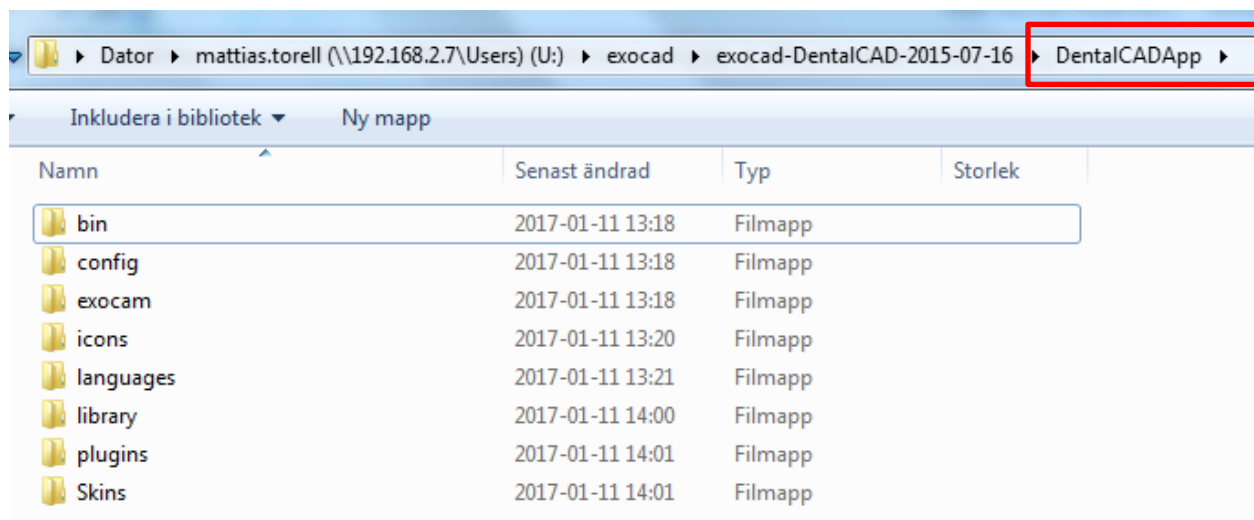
▸ Dator ▸ mattias.torell (\\192.168.2.7\Users) (U:) ▸ exocad ▸ exocad-DentalCAD-2015-07-16 ▸ DentalCADApp ▸

Inkludera i bibliotek ▾   Ny mapp

| Namn | Senast ändrad | Typ | Storlek |
|---|---|---|---|
| bin | 2017-01-11 13:18 | Filmapp | |
| config | 2017-01-11 13:18 | Filmapp | |
| exocam | 2017-01-11 13:18 | Filmapp | |
| icons | 2017-01-11 13:20 | Filmapp | |
| languages | 2017-01-11 13:21 | Filmapp | |
| library | 2017-01-11 14:00 | Filmapp | |
| plugins | 2017-01-11 14:01 | Filmapp | |
| Skins | 2017-01-11 14:01 | Filmapp | |